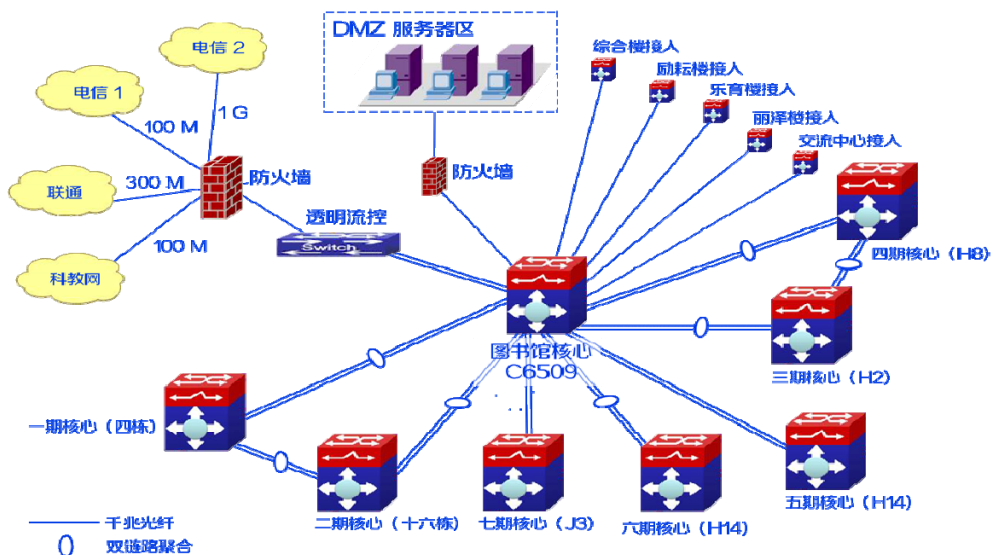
DMZ 服务器区

电信 2

电信 1

1 G

100 M

联通

300 M

防火墙

100 M

科教网

防火墙

透明流控

Switch

综合楼接入

励耘楼接入

乐育楼接入

丽泽楼接入

交流中心接入

四期核心（H8）

图书馆核心
C6509

三期核心（H2）

一期核心（四栋）

二期核心（十六栋）

七期核心（J3）

六期核心（H14）

五期核心（H14）

千兆光纤

双链路聚合